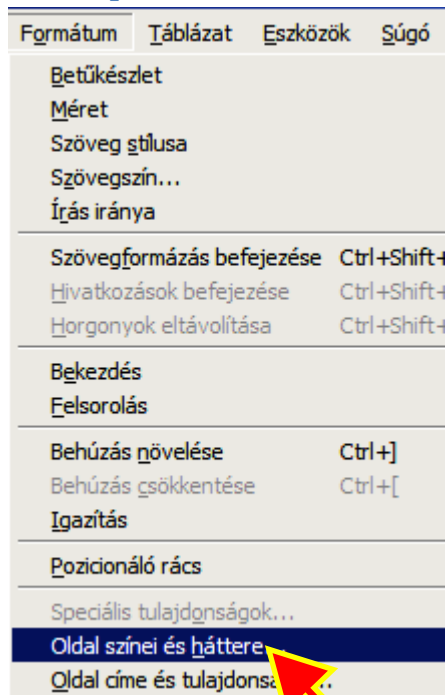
Formátum Táblázat Eszközök Súgó

Betűkészlet
Méret
Szöveg stílusa
Szövegszín...
Írás iránya

Szövegformázás befejezése Ctrl+Shift+
Hivatkozások befejezése Ctrl+Shift+
Horgonyok eltávolítása Ctrl+Shift+

Bekezdés
Felsorolás

Behúzás növelése Ctrl+]
Behúzás csökkentése Ctrl+[
Igazítás

Pozicionáló rács

Speciális tulajdonságok...
Oldal színei és háttere...
Oldal címe és tulajdons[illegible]...